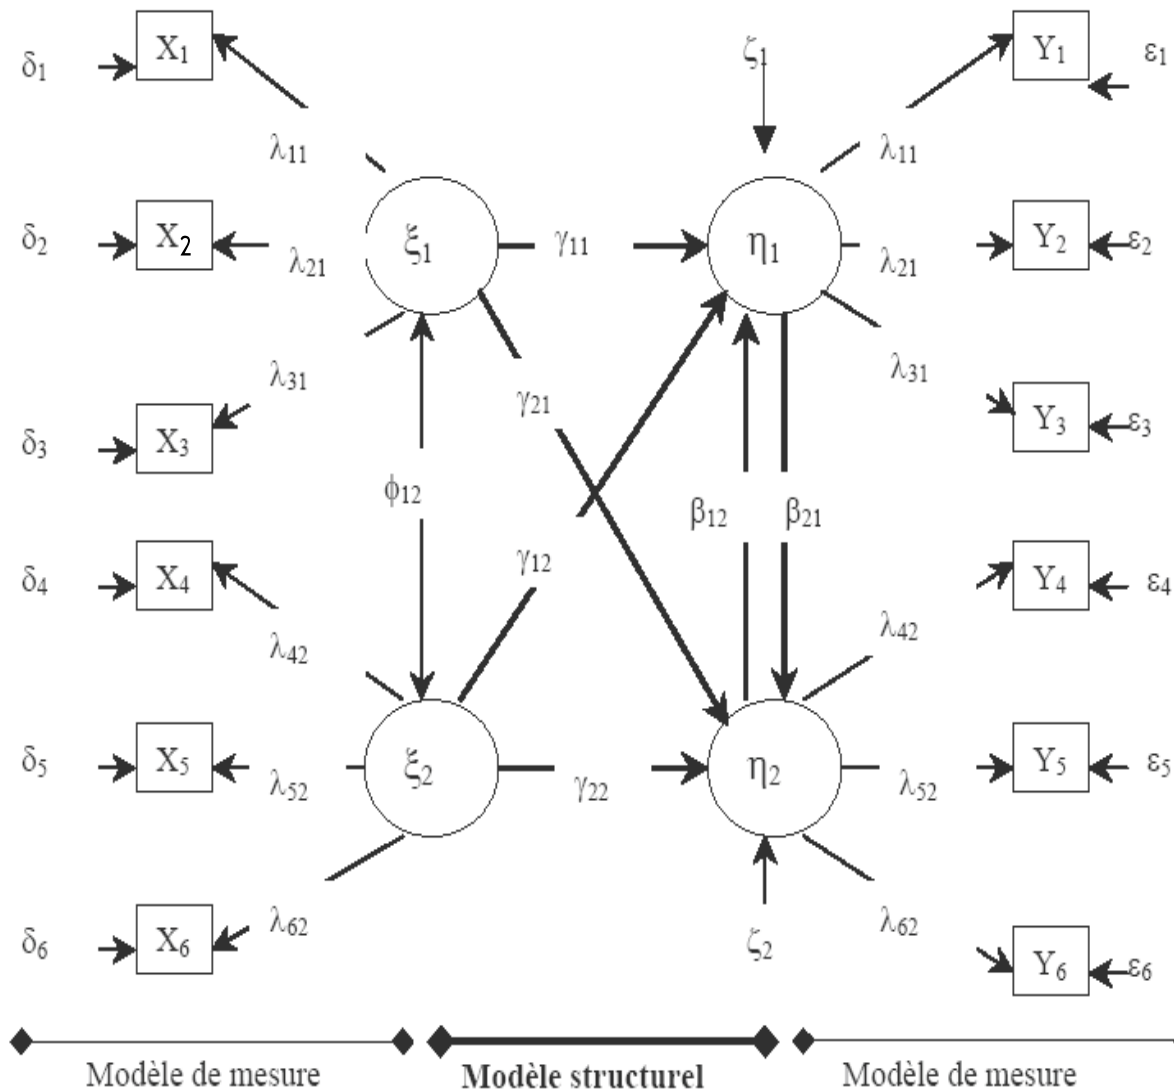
$\delta_1$ $X_1$ $\lambda_{11}$ $\zeta_1$ $Y_1$ $\varepsilon_1$ $\lambda_{11}$

$\delta_2$ $X_2$ $\lambda_{21}$ $\xi_1$ $\gamma_{11}$ $\eta_1$ $\lambda_{21}$ $Y_2$ $\varepsilon_2$

$\lambda_{31}$ $\lambda_{31}$

$\delta_3$ $X_3$ $\gamma_{21}$ $Y_3$ $\varepsilon_3$

$\phi_{12}$ $\beta_{12}$ $\beta_{21}$

$\delta_4$ $X_4$ $\gamma_{12}$ $Y_4$ $\varepsilon_4$

$\lambda_{42}$ $\lambda_{42}$

$\delta_5$ $X_5$ $\lambda_{52}$ $\xi_2$ $\gamma_{22}$ $\eta_2$ $\lambda_{52}$ $Y_5$ $\varepsilon_5$

$\delta_6$ $X_6$ $\lambda_{62}$ $\zeta_2$ $\lambda_{62}$ $Y_6$ $\varepsilon_6$

Modèle de mesure Modèle structurel Modèle de mesure